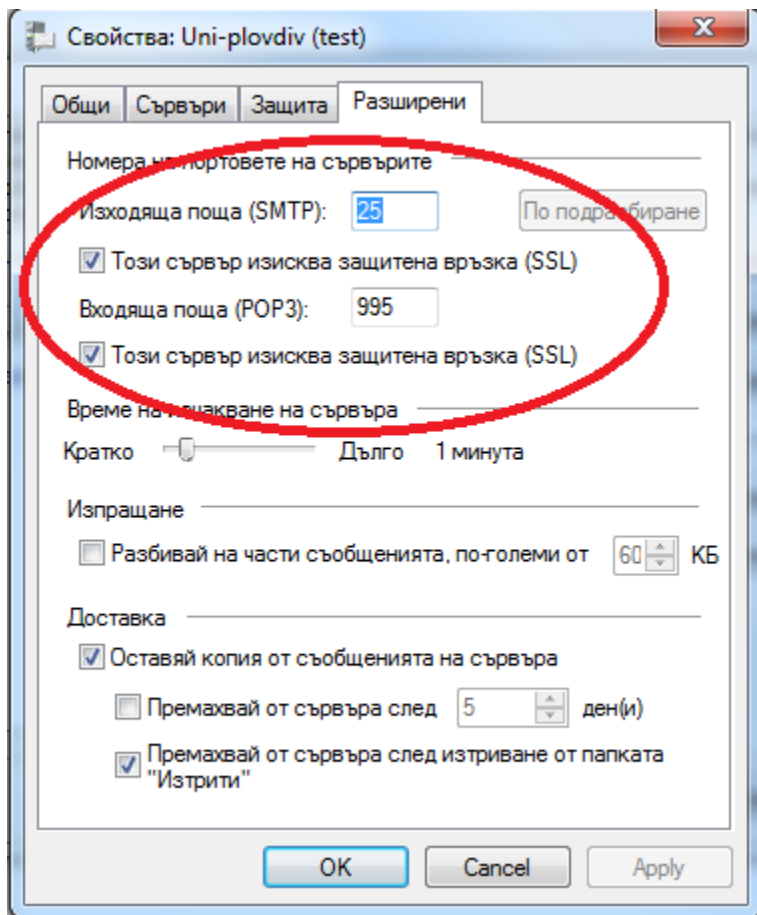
Свойства: Uni-plovdiv (test)

Общи | Сървъри | Защита | Разширени

Номера на портовете на сървърите

Изходяща поща (SMTP): 25

По подразбиране

Този сървър изисква защитена връзка (SSL)

Входяща поща (POP3): 995

Този сървър изисква защитена връзка (SSL)

Време на изчакване на сървъра

Кратко Дълго 1 минута

Изпращане

Разбивай на части съобщенията, по-големи от 60 КБ

Доставка

Оставяй копия от съобщенията на сървъра

Премахвай от сървъра след 5 ден(и)

Премахвай от сървъра след изтриване от папката "Изтрити"

OK Cancel Apply